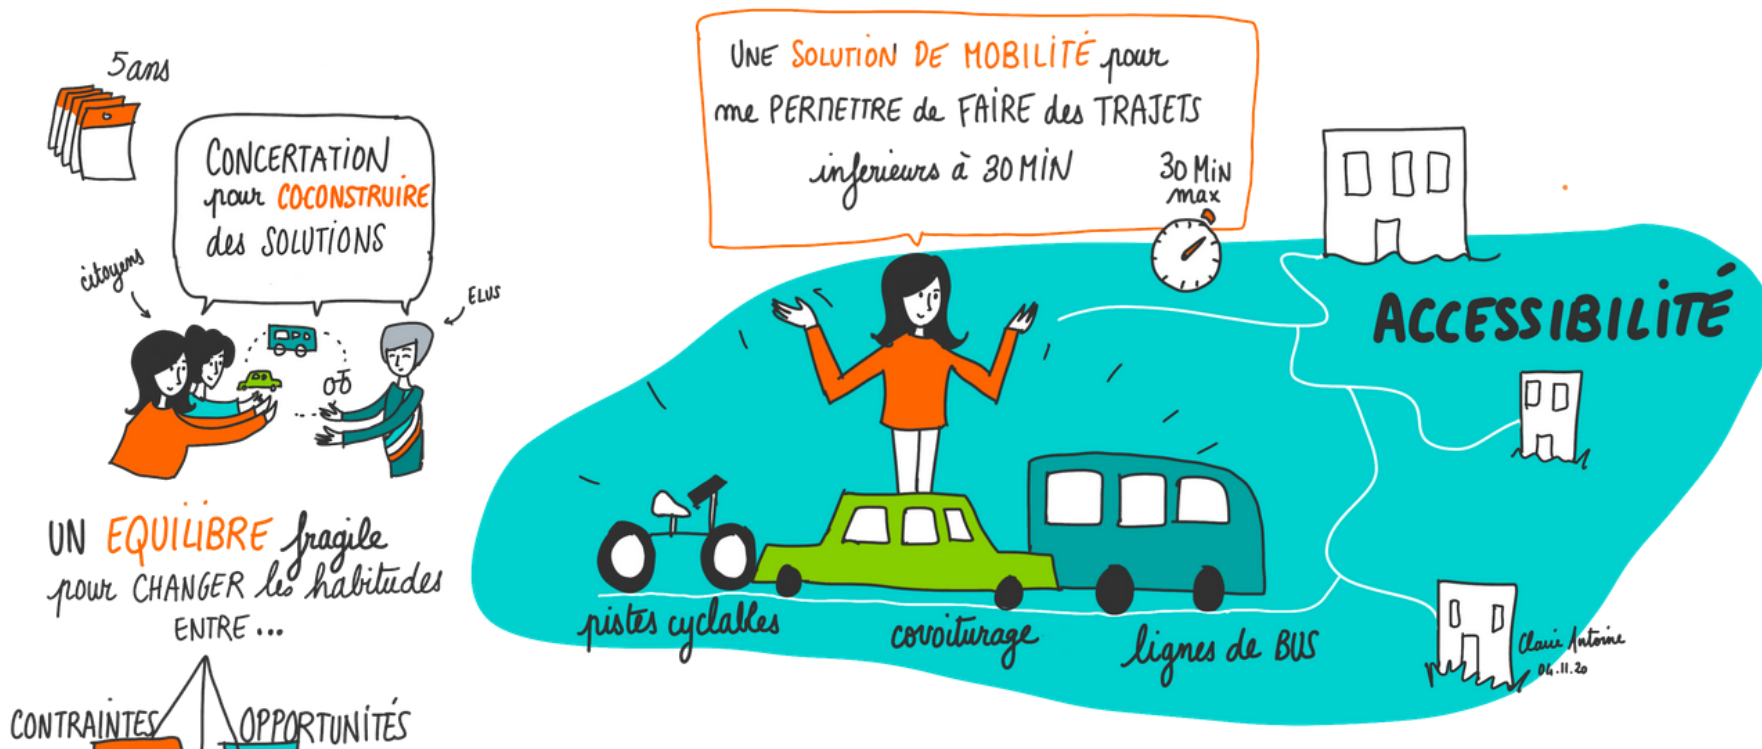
5ans

CONCERTATION pour COCONSTRUIRE des SOLUTIONS

citoyens

ELUS

UN EQUILIBRE fragile pour CHANGER les habitudes ENTRE ...

CONTRAINTES

OPPORTUNITÉS

UNE SOLUTION DE MOBILITÉ pour me PERMETTRE de FAIRE des TRAJETS inferieurs à 30 MIN

30 MIN max

ACCESSIBILITÉ

pistes cyclables

covoiturage

lignes de BUS

Claire Antoine
04.11.20